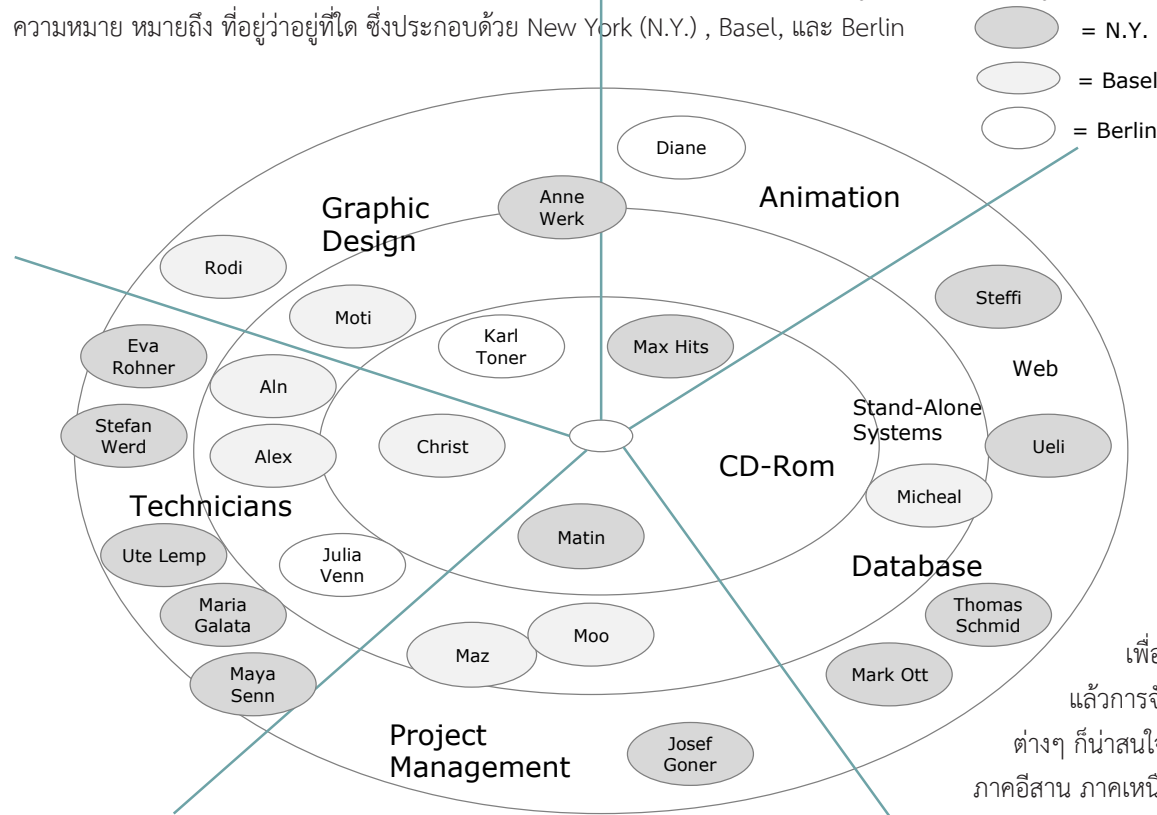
ความหมาย หมายถึง ที่อยู่ว่าอยู่ที่ใด ซึ่งประกอบด้วย New York (N.Y.) , Basel, และ Berlin

= N.Y.
= Basel
= Berlin

Diane
Anne Werk
Graphic Design
Animation
Rodi
Moti
Karl Toner
Max Hits
Steffi
Eva Rohner
Aln
Web
Stefan Werd
Alex
Christ
Stand-Alone Systems
Ueli
CD-Rom
Micheal
Technicians
Matin
Ute Lemp
Julia Venn
Database
Maria Galata
Thomas Schmid
Moo
Maz
Maya Senn
Mark Ott
Project Management
Josef Goner

เพื่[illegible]
แล้วการจ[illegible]
ต่างๆ ก็น่าสนใ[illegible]
ภาคอีสาน ภาคเหน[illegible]